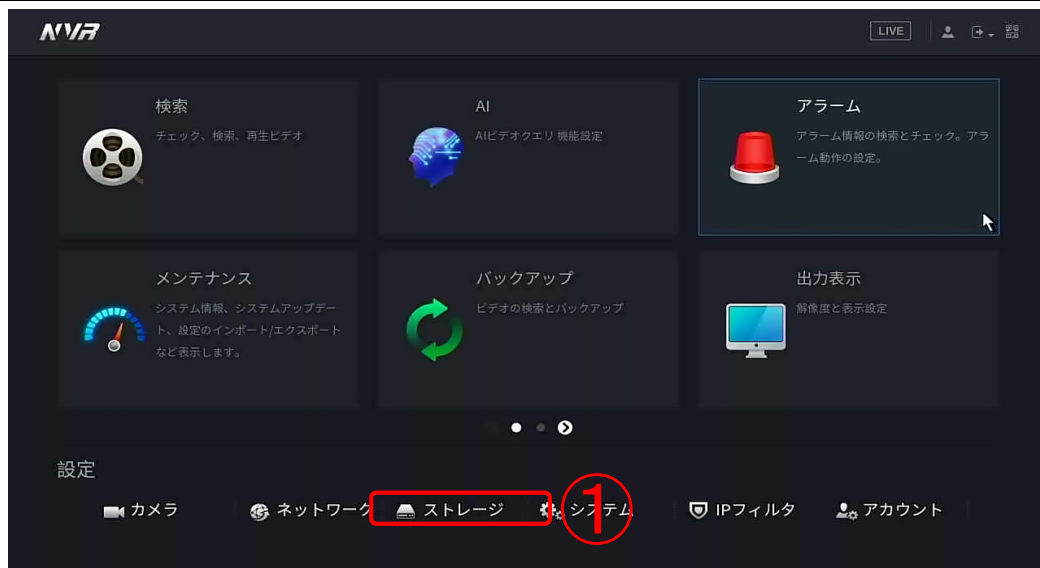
NVR

LIVE

検索
チェック、検索、再生ビデオ

AI
AIビデオクエリ 機能設定

アラーム
アラーム情報の検索とチェック。アラーム動作の設定。

メンテナンス
システム情報、システムアップデート、設定のインポート/エクスポートなど表示します。

バックアップ
ビデオの検索とバックアップ

出力表示
解像度と表示設定

設定

カメラ
ネットワーク
ストレージ
①
システム
IPフィルタ
アカウント